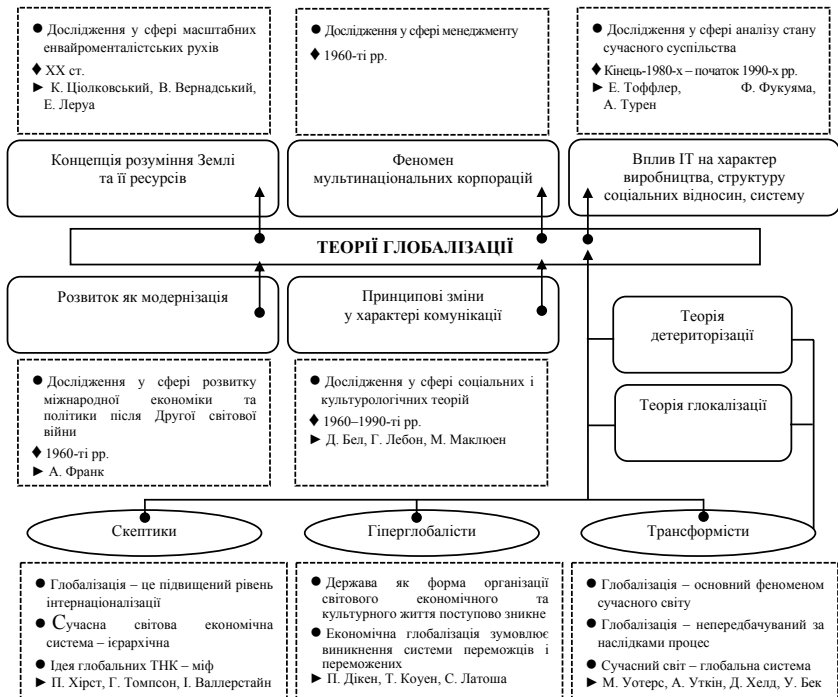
● Дослідження у сфері масштабних енвайроменталістських рухів
♦ XX ст.
► К. Ціолковський, В. Вернадський, Е. Леруа

● Дослідження у сфері менеджменту
♦ 1960-ті рр.

● Дослідження у сфері аналізу стану сучасного суспільства
♦ Кінець-1980-х – початок 1990-х рр.
► Е. Тоффлер, Ф. Фукуяма, А. Турен

Концепція розуміння Землі та її ресурсів

Феномен мультинаціональних корпорацій

Вплив ІТ на характер виробництва, структуру соціальних відносин, систему

ТЕОРІЇ ГЛОБАЛІЗАЦІЇ

Розвиток як модернізація

Принципові зміни у характері комунікації

Теорія детериторізації

Теорія глокалізації

● Дослідження у сфері розвитку міжнародної економіки та політики після Другої світової війни
♦ 1960-ті рр.
► А. Франк

● Дослідження у сфері соціальних і культурологічних теорій
♦ 1960–1990-ті рр.
► Д. Бел, Г. Лебон, М. Маклюен

Скептики

Гіперглобалісти

Трансформісти

● Глобалізація – це підвищений рівень інтернаціоналізації
● Сучасна світова економічна система – ієрархічна
● Ідея глобальних ТНК – міф
► П. Хірст, Г. Томпсон, І. Валлерстайн

● Держава як форма організації світового економічного та культурного життя поступово зникне
● Економічна глобалізація зумовлює виникнення системи переможців і переможених
► П. Дікен, Т. Коуен, С. Латоша

● Глобалізація – основний феноменом сучасного світу
● Глобалізація – непередбачуваний за наслідками процес
● Сучасний світ – глобальна система
► М. Уотерс, А. Уткін, Д. Хелд, У. Бек